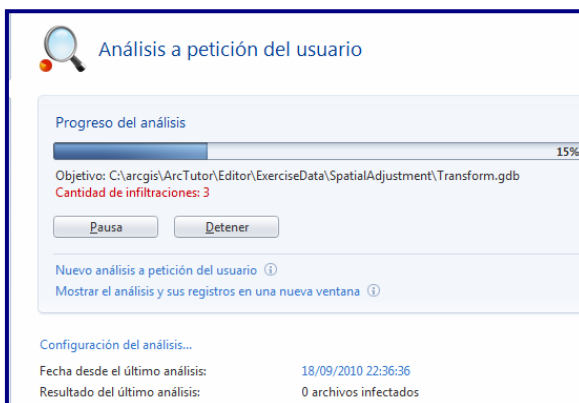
Análisis a petición del usuario

Progreso del análisis

15%

Objetivo: C:\arcgis\ArcTutor\Editor\ExerciseData\SpatialAdjustment\Transform.gdb
Cantidad de infiltraciones: 3

Pausa
Detener

Nuevo análisis a petición del usuario ⓘ
Mostrar el análisis y sus registros en una nueva ventana ⓘ

Configuración del análisis...

| Fecha desde el último análisis: | 18/09/2010 22:36:36 |
|---|---|
| Resultado del último análisis: | 0 archivos infectados |